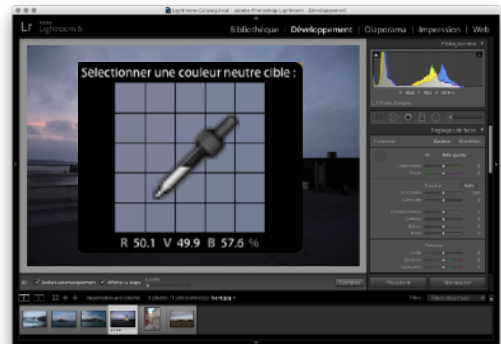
Lightroom Catalog.lrcat - Adobe Photoshop Lightroom - Développement

Lr Adobe Lightroom 6

Bibliothèque | Développement | Diaporama | Impression | Web

Histogramme

Sélectionner une couleur neutre cible :

R 50.1 V 49.9 B 57.6 %

Réglages de base

Couleur

Noir et blanc

Terminer

Précédent

Réinitialiser

Filtre :

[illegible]